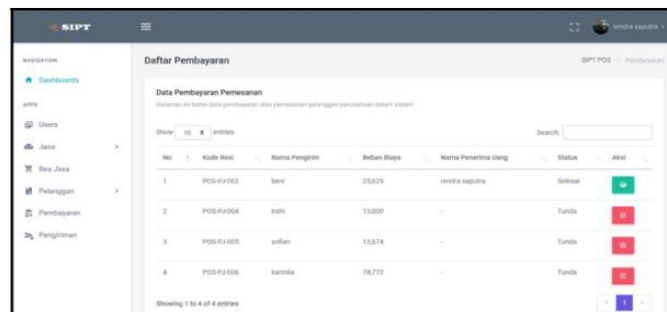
SIPT

rendra saputra

NAVIGATION

Dashboards

APPS

Users

Jasa

Bea Jasa

Pelanggan

Pembayaran

Pengiriman

Daftar Pembayaran

SIPT POS / Pembayaran

Data Pembayaran Pemesanan

Halaman ini berisi data pembayaran atas pemesanan pelanggan perusahaan dalam sistem

Show 10 entries

Search:

| No | Kode Resi | Nama Pengirim | Beban Biaya | Nama Penerima Uang | Status | Aksi |
|---|---|---|---|---|---|---|
| 1 | POS-PJ-002 | beni | 25,625 | rendra saputra | Selesai | |
| 2 | POS-PJ-004 | indri | 13,000 | - | Tunda | |
| 3 | POS-PJ-005 | sofian | 13,674 | - | Tunda | |
| 4 | POS-PJ-006 | karmila | 78,772 | - | Tunda | |

Showing 1 to 4 of 4 entries

1